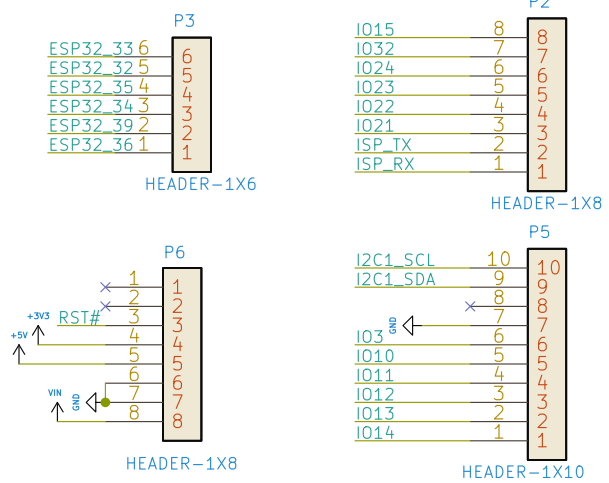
P3

ESP32_33 6 6
ESP32_32 5 5
ESP32_35 4 4
ESP32_34 3 3
ESP32_39 2 2
ESP32_36 1 1

HEADER-1X6

P2

IO15 8 8
IO32 7 7
IO24 6 6
IO23 5 5
IO22 4 4
IO21 3 3
ISP_TX 2 2
ISP_RX 1 1

HEADER-1X8

P6

1 1
2 2
+3V3
RST# 3 3
+5V
4 4
5 5
6 6
VIN
GND
7 7
8 8

HEADER-1X8

P5

I2C1_SCL 10 10
I2C1_SDA 9 9
8 8
GND
7 7
IO3 6 6
IO10 5 5
IO11 4 4
IO12 3 3
IO13 2 2
IO14 1 1

HEADER-1X10